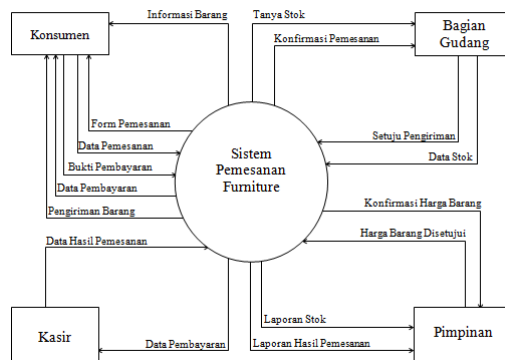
Konsumen

Informasi Barang

Tanya Stok

Bagian Gudang

Konfirmasi Pemesanan

Form Pemesanan

Data Pemesanan

Bukti Pembayaran

Data Pembayaran

Pengiriman Barang

Sistem Pemesanan Furniture

Setuju Pengiriman

Data Stok

Konfirmasi Harga Barang

Harga Barang Disetujui

Data Hasil Pemesanan

Laporan Stok

Kasir

Data Pembayaran

Laporan Hasil Pemesanan

Pimpinan